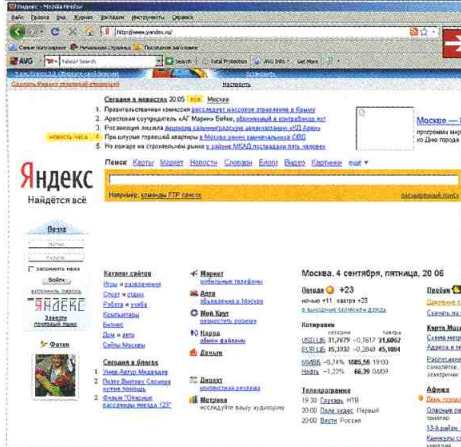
Яндекс - Mozilla Firefox

Файл Правка Вид Журнал Закладки Инструменты Справка

http://www.yandex.ru/

Самые популярные Начальная страница Последние новости

AVG Yahoo! Search Search Total Protection AVG Info Get More

Сделать Яндекс стартовой страницей Настроить

Сегодня в новостях 20.05 все Москва

1 Правительственная комиссия расследует массовое отравление в Крыму
2 Арестован сотрудник «АГ Марины Бойко, обвиняемый в контрабанде авт
3 Росавиация знала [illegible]
4 При штурме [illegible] в Москве ранены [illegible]
5 Во пожаре на строительном рынке в районе МКАД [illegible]

новость часа

Москве — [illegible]
программа мер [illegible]
ко Дню города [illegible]

Яндекс
Найдётся всё

Поиск Карты Маркет Новости Словари Блоги Видео Картинки ещё

Найти

Например, спаренные FTP сервера

расширенный поиск

Почта
логин
пароль
запомнить меня
Войти
вспомнить пароль
ЯНДЕКС
Завести почтовый ящик

Фотки

Каталог сайтов
Игры и развлечения
Спорт и отдых
Работа и учеба
Компьютеры
Бизнес
Дом и семья
Сайты Москвы

Маркет
мобильные телефоны
Авто
подержанные в Москве
Мой Круг
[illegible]
Народ
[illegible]
Деньги
Директ
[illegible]
Метрика
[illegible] вашу аудиторию

Москва, 4 сентября, пятница, 20 06

Погода +23
ночью +11 завтра +23

Котировки
USD ЦБ 31,7679
EUR ЦБ 45,3332
ММВБ
Нефть

Телепрограмма
19:30 Служба НТВ
20:00 Пока все дома Первый
20:00 Вести Россия

Сегодня в блогах
1 Умер Артур Медведев
2 Позвт Виктор Сергеев
3 Фильм "Опасные рассказы перед 123"

Пробки
Движение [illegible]

Карта Москвы

Афиша
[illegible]